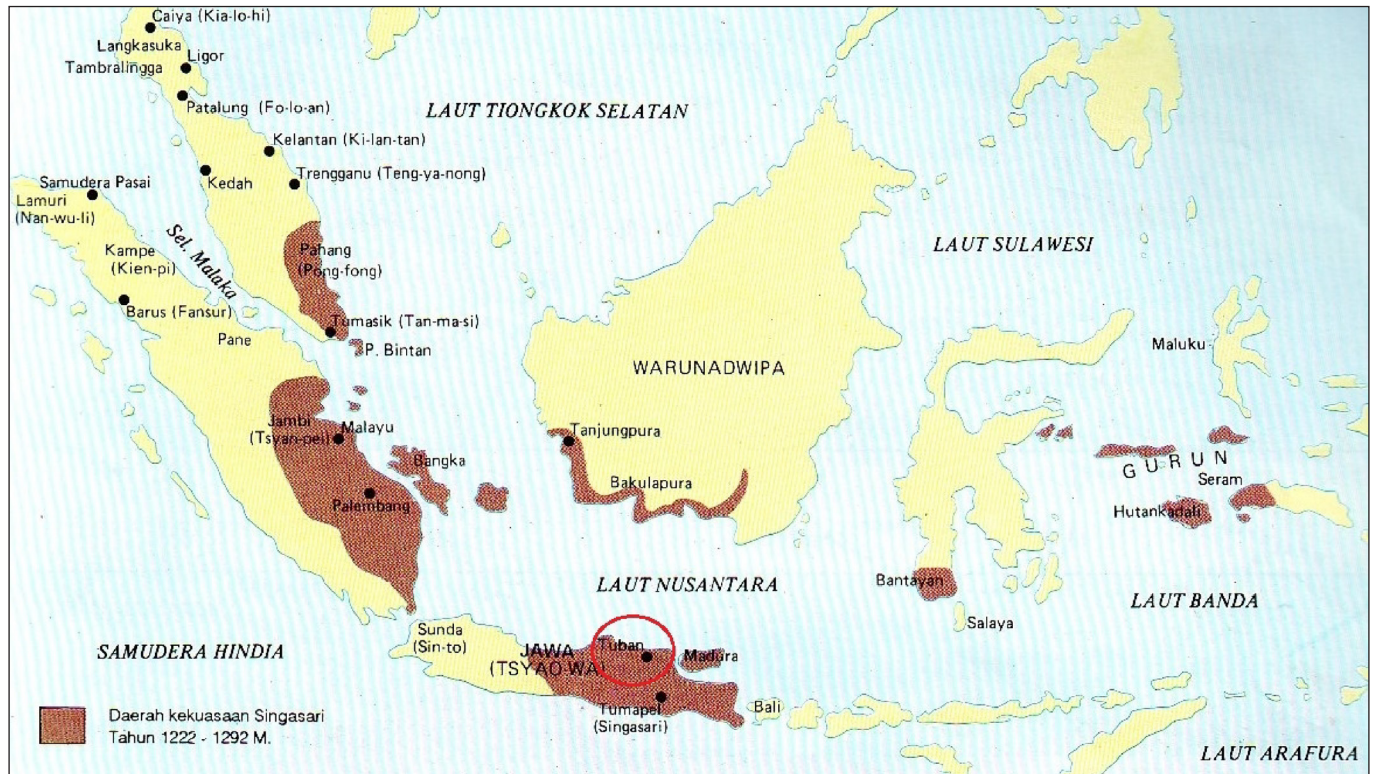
Caiya (Kia-lo-hi)
Langkasuka
Ligor
Tambralingga
Patalung (Fo-lo-an)
LAUT TIONGKOK SELATAN
Kelantan (Ki-lan-tan)
Kedah
Trengganu (Teng-ya-nong)
Samudera Pasai
Lamuri (Nan-wu-li)
Kampe (Kien-pi)
Sel. Malaka
Pahang (Pong-fong)
LAUT SULAWESI
Barus (Fansur)
Tumasik (Tan-ma-si)
Pane
P. Bintan
Maluku
WARUNADWIPA
Jambi (Tsyan-pei)
Malayu
Tanjungpura
Bangka
GURUN
Seram
Bakulapura
Palembang
Hutankadali
LAUT NUSANTARA
Bantayan
LAUT BANDA
Salaya
Sunda (Sin-to)
JAWA (TSYAO-WA)
Tuban
Madura
SAMUDERA HINDIA
Bali
Tumapel (Singasari)
Daerah kekuasaan Singasari Tahun 1222 - 1292 M.
LAUT ARAFURA